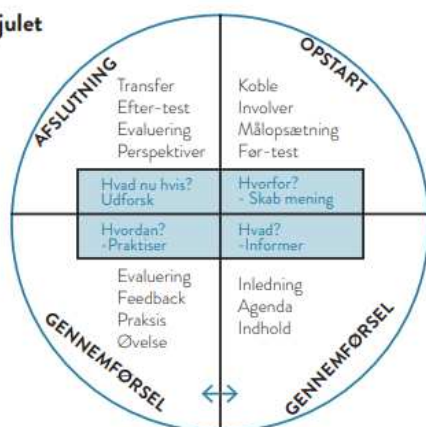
julet

AFSLUTNING

OPSTART

Transfer
Efter-test
Evaluering
Perspektiver

Koble
Involver
Målopsætning
Før-test

Hvad nu hvis?
Udforsk

Hvorfor?
- Skab mening

Hvordan?
- Praktiser

Hvad?
-Informer

Evaluering
Feedback
Praksis
Øvelse

Inledning
Agenda
Indhold

GENNEMFØRSEL

GENNEMFØRSEL